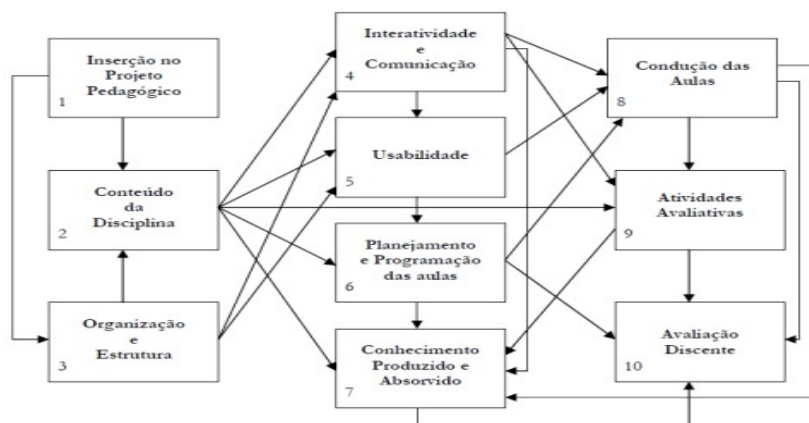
Inserção no Projeto Pedagógico
1

Conteúdo da Disciplina
2

Organização e Estrutura
3

Interatividade e Comunicação
4

Usabilidade
5

Planejamento e Programação das aulas
6

Conhecimento Produzido e Absorvido
7

Condução das Aulas
8

Atividades Avaliativas
9

Avaliação Discente
10